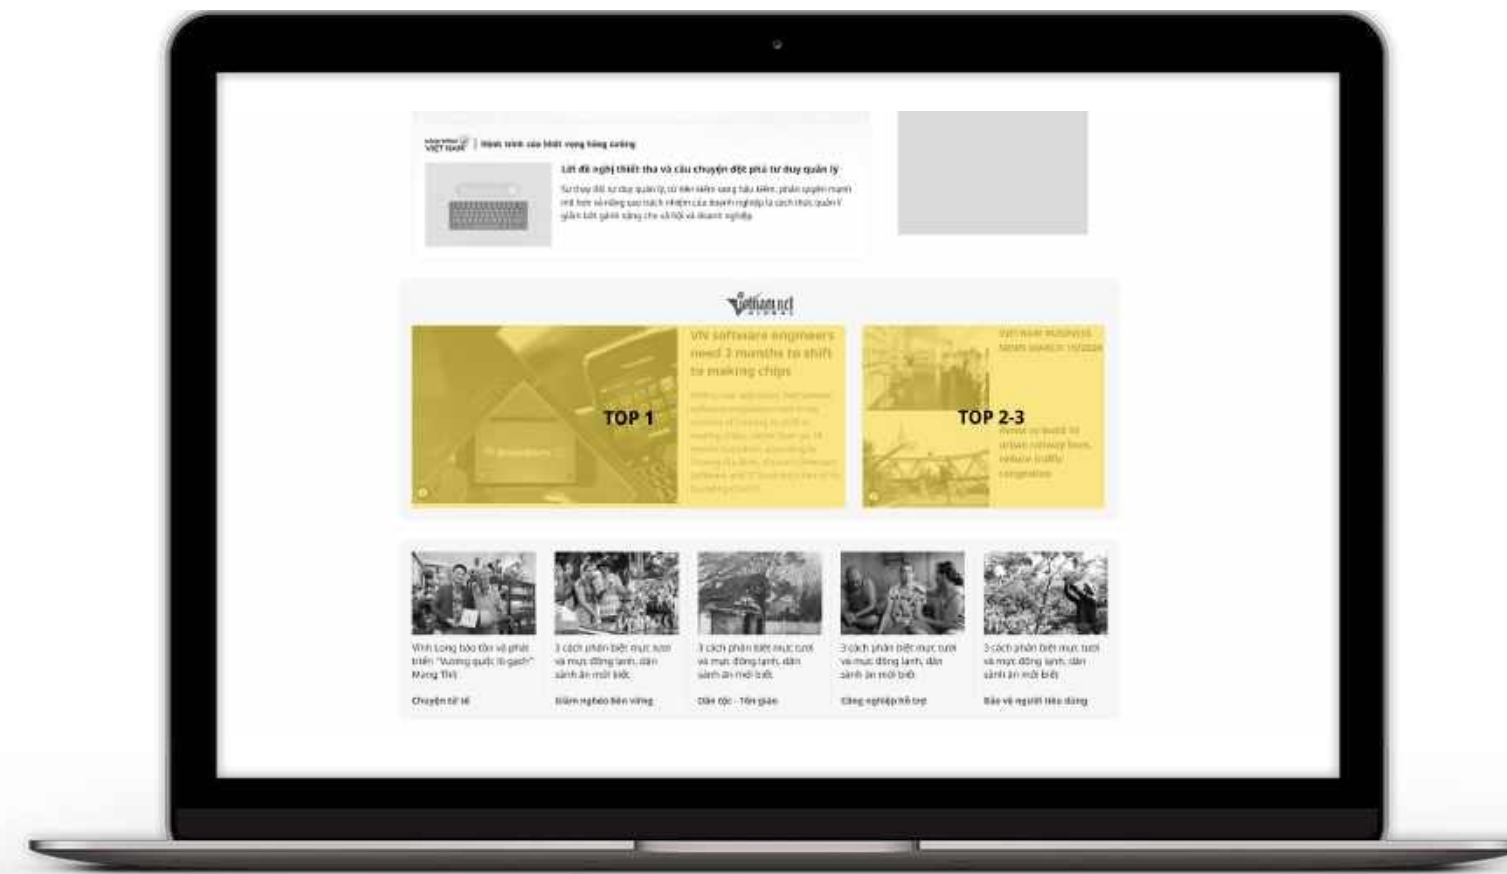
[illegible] VIỆT NAM | Hành trình của khát vọng hùng cường

Lời đề nghị thiết tha và câu chuyện đột phá tư duy quản lý

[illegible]

vietnamnet

VN software engineers need 3 months to shift to making chips

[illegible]

TOP 1

VIETNAM BUSINESS NEWS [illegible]

TOP 2-3

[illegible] to build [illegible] urban railway lines, reduce traffic congestion

Vĩnh Long bảo tồn và phát triển "Vương quốc lò gạch" Mang Thít

Chuyện tử tế

3 cách phân biệt mực tươi và mực đông lạnh, dân sành ăn mới biết

Giảm nghèo bền vững

3 cách phân biệt mực tươi và mực đông lạnh, dân sành ăn mới biết

Dân tộc - Tôn giáo

3 cách phân biệt mực tươi và mực đông lạnh, dân sành ăn mới biết

Công nghiệp hỗ trợ

3 cách phân biệt mực tươi và mực đông lạnh, dân sành ăn mới biết

Bảo vệ người tiêu dùng